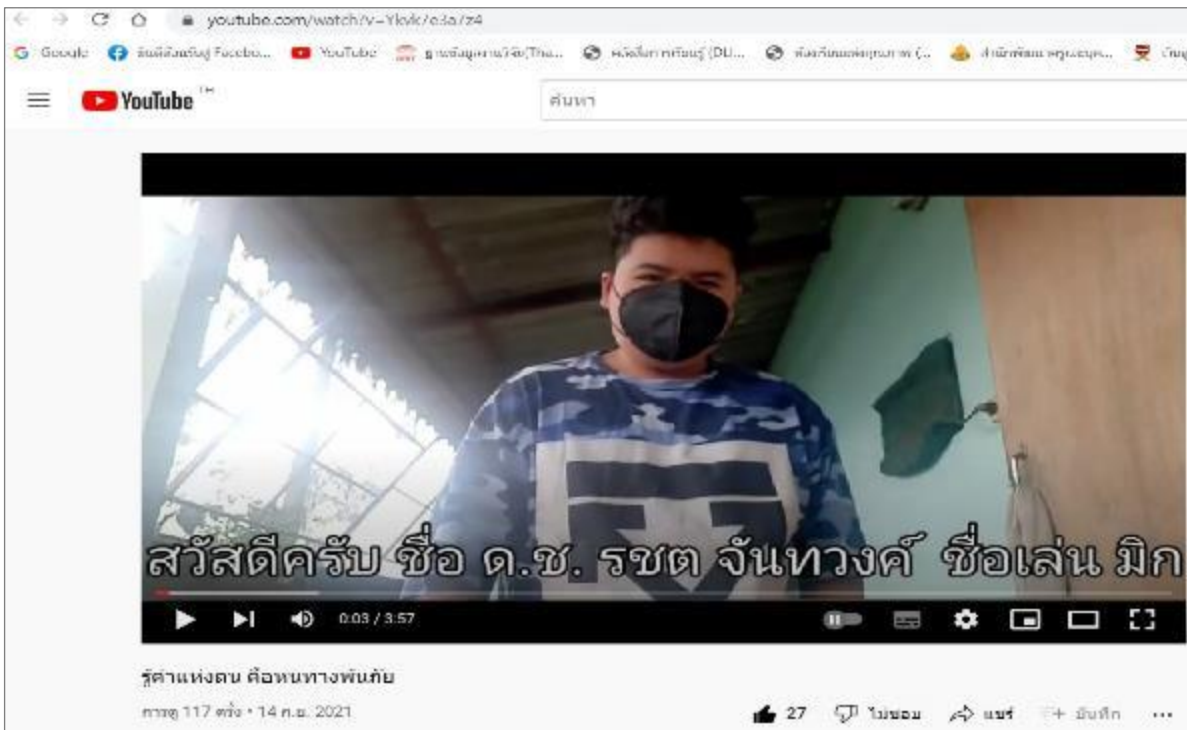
youtube.com/watch?v=Ylvk/e3a/z4

Google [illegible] Facebo... YouTube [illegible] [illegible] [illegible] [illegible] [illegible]

YouTube TH

ค้นหา

สวัสดีครับ ชื่อ ด.ช. รชต จันทวงค์ ชื่อเล่น มิก

0:03 / 3:57

รู้ค่าแห่งตน คือหนทางพ้นภัย

การดู 117 ครั้ง • 14 ก.ย. 2021

27 ไม่ชอบ แชร์ บันทึก ...